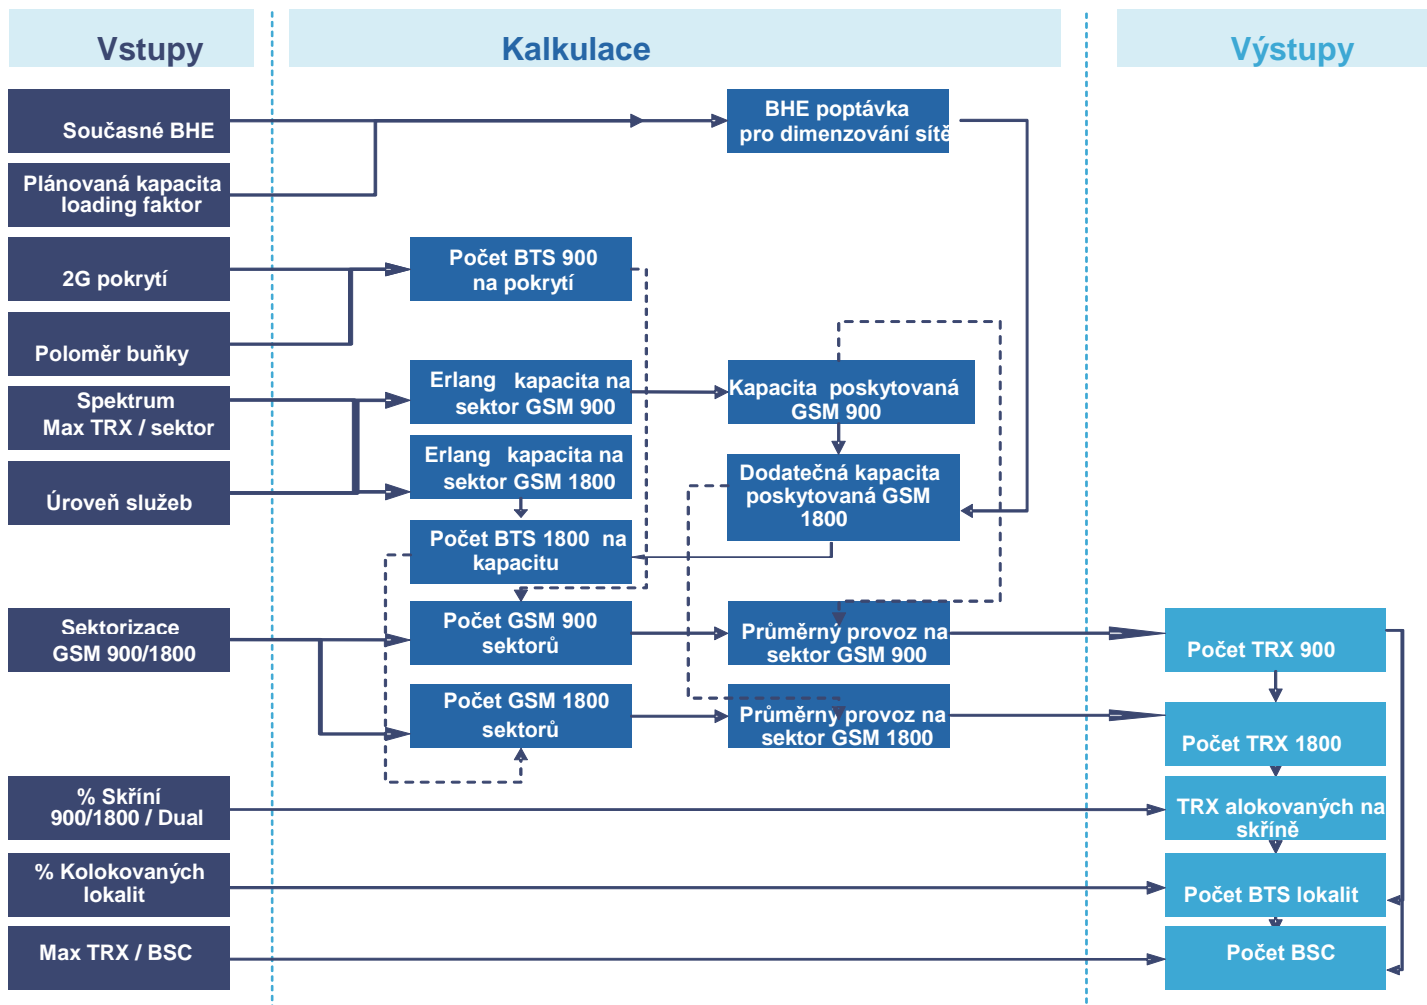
Vstupy

Kalkulace

Výstupy

Současné BHE

Plánovaná kapacita loading faktor

2G pokrytí

Poloměr buňky

Spektrum Max TRX / sektor

Úroveň služeb

Sektorizace GSM 900/1800

% Skříní 900/1800 / Dual

% Kolokovaných lokalit

Max TRX / BSC

BHE poptávka pro dimenzování sítě

Počet BTS 900 na pokrytí

Erlang kapacita na sektor GSM 900

Erlang kapacita na sektor GSM 1800

Počet BTS 1800 na kapacitu

Počet GSM 900 sektorů

Počet GSM 1800 sektorů

Kapacita poskytovaná GSM 900

Dodatečná kapacita poskytovaná GSM 1800

Průměrný provoz na sektor GSM 900

Průměrný provoz na sektor GSM 1800

Počet TRX 900

Počet TRX 1800

TRX alokovaných na skříně

Počet BTS lokalit

Počet BSC